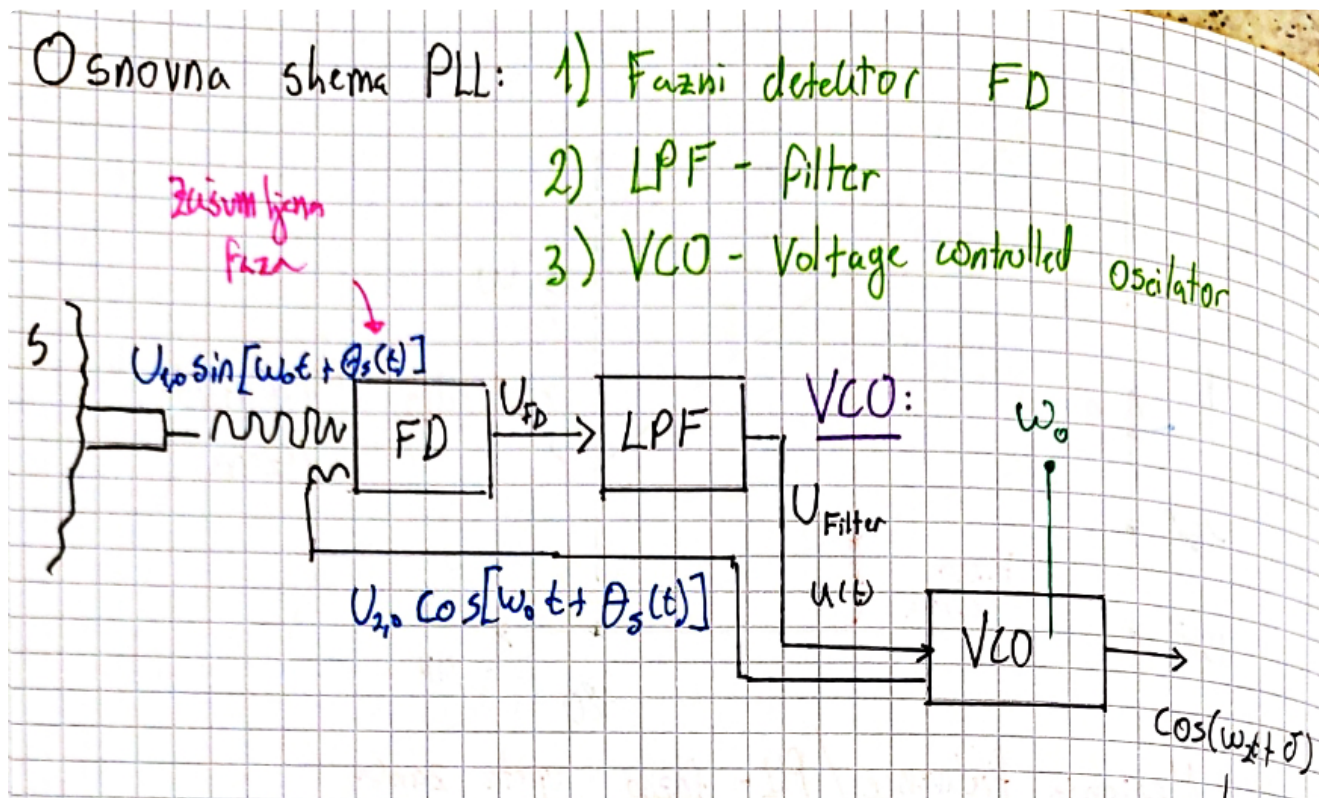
Osnovna shema PLL: 1) Fazni detektor FD

2) LPF - filter

3) VCO - Voltage controlled Oscilator

Zašumljena faza

S

$U_{s0} \sin[\omega_0 t + \theta_s(t)]$

FD

$U_{FD}$

LPF

VCO:

$\omega_0$

$U_{Filter}$

$u(t)$

$U_{2,0} \cos[\omega_0 t + \theta_s(t)]$

VCO

$\cos(\omega_2 t + \sigma)$